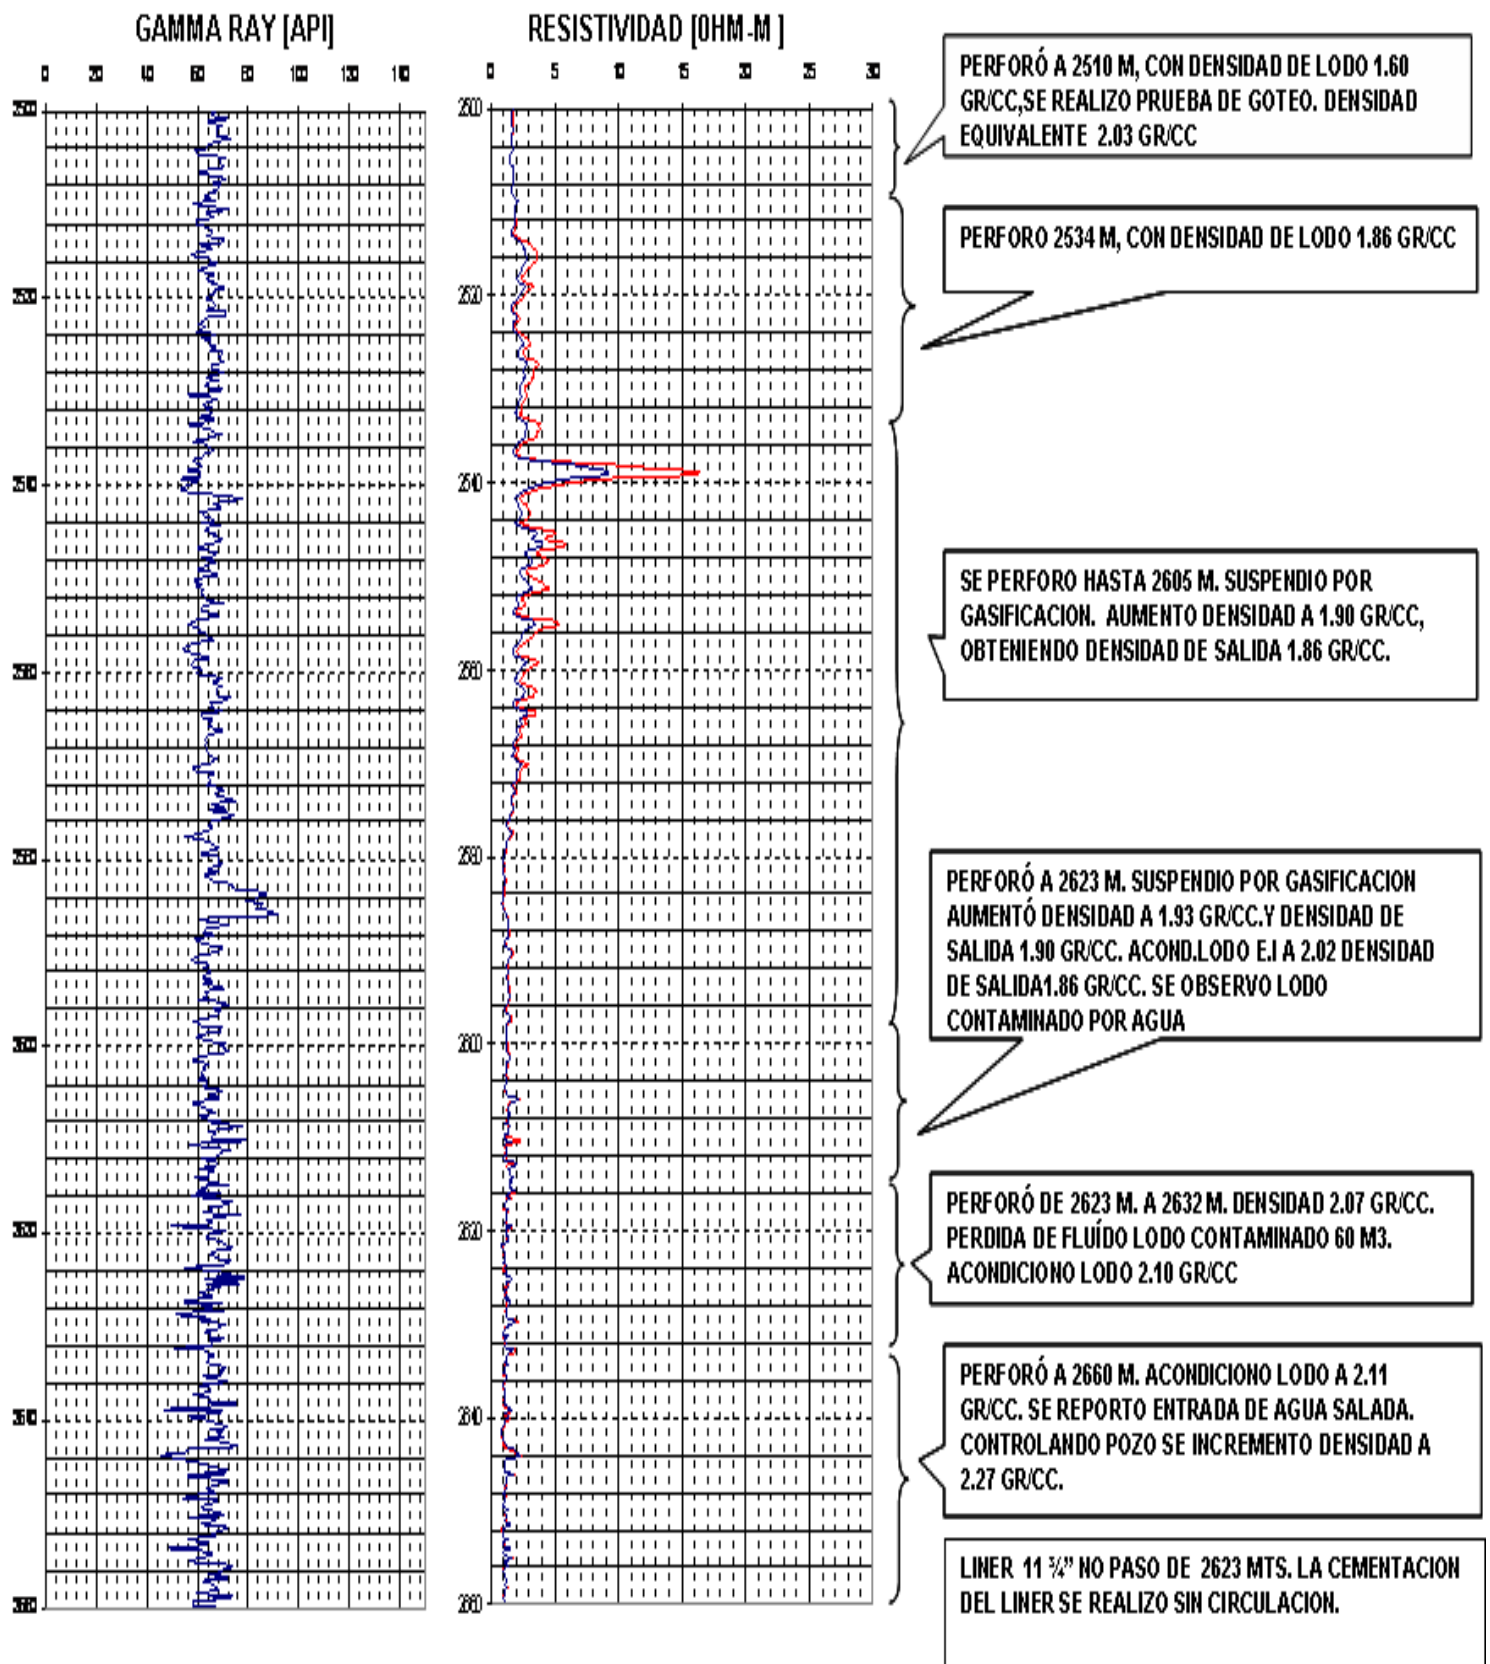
GAMMA RAY [API]

0 20 40 60 80 100 120 140

RESISTIVIDAD [OHM-M ]

0 5 10 15 20 25 30

2500 2520 2540 2560 2580 2600 2620 2640 2660

PERFORÓ A 2510 M, CON DENSIDAD DE LODO 1.60 GR/CC,SE REALIZO PRUEBA DE GOTEO. DENSIDAD EQUIVALENTE 2.03 GR/CC

PERFORO 2534 M, CON DENSIDAD DE LODO 1.86 GR/CC

SE PERFORO HASTA 2605 M. SUSPENDIO POR GASIFICACION. AUMENTO DENSIDAD A 1.90 GR/CC, OBTENIENDO DENSIDAD DE SALIDA 1.86 GR/CC.

PERFORÓ A 2623 M. SUSPENDIO POR GASIFICACION AUMENTÓ DENSIDAD A 1.93 GR/CC.Y DENSIDAD DE SALIDA 1.90 GR/CC. ACOND.LODO E.I A 2.02 DENSIDAD DE SALIDA1.86 GR/CC. SE OBSERVO LODO CONTAMINADO POR AGUA

PERFORÓ DE 2623 M. A 2632 M. DENSIDAD 2.07 GR/CC. PERDIDA DE FLUÍDO LODO CONTAMINADO 60 M3. ACONDICIONO LODO 2.10 GR/CC

PERFORÓ A 2660 M. ACONDICIONO LODO A 2.11 GR/CC. SE REPORTO ENTRADA DE AGUA SALADA. CONTROLANDO POZO SE INCREMENTO DENSIDAD A 2.27 GR/CC.

LINER 11 ¾" NO PASO DE 2623 MTS. LA CEMENTACION DEL LINER SE REALIZO SIN CIRCULACION.